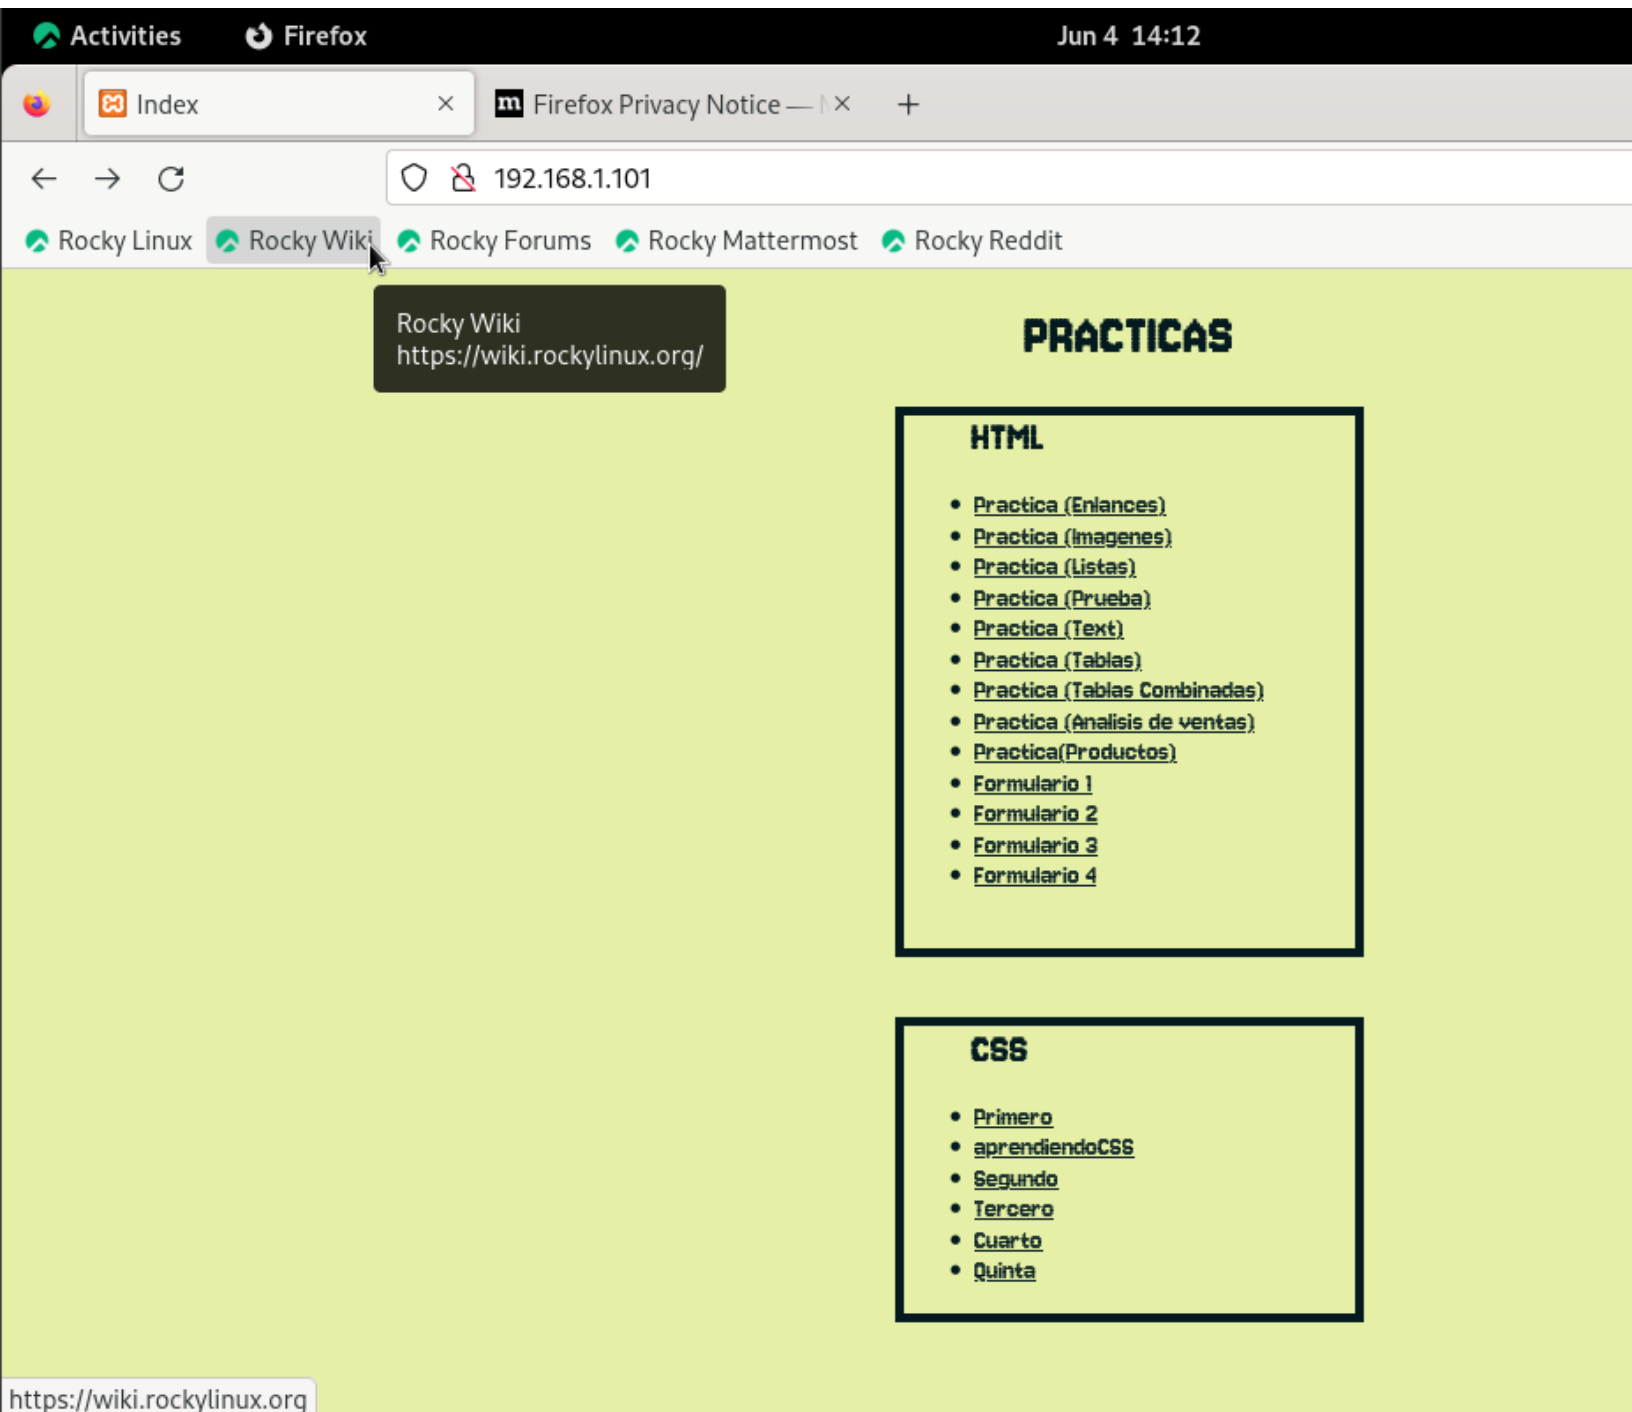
Activities   Firefox   Jun 4 14:12

Index ×   Firefox Privacy Notice — ×   +

192.168.1.101

Rocky Linux   Rocky Wiki   Rocky Forums   Rocky Mattermost   Rocky Reddit

Rocky Wiki
https://wiki.rockylinux.org/

PRACTICAS

HTML

- Practica (Enlances)
- Practica (Imagenes)
- Practica (Listas)
- Practica (Prueba)
- Practica (Text)
- Practica (Tablas)
- Practica (Tablas Combinadas)
- Practica (Analisis de ventas)
- Practica(Productos)
- Formulario 1
- Formulario 2
- Formulario 3
- Formulario 4

CSS

- Primero
- aprendiendoCSS
- Segundo
- Tercero
- Cuarto
- Quinta

https://wiki.rockylinux.org